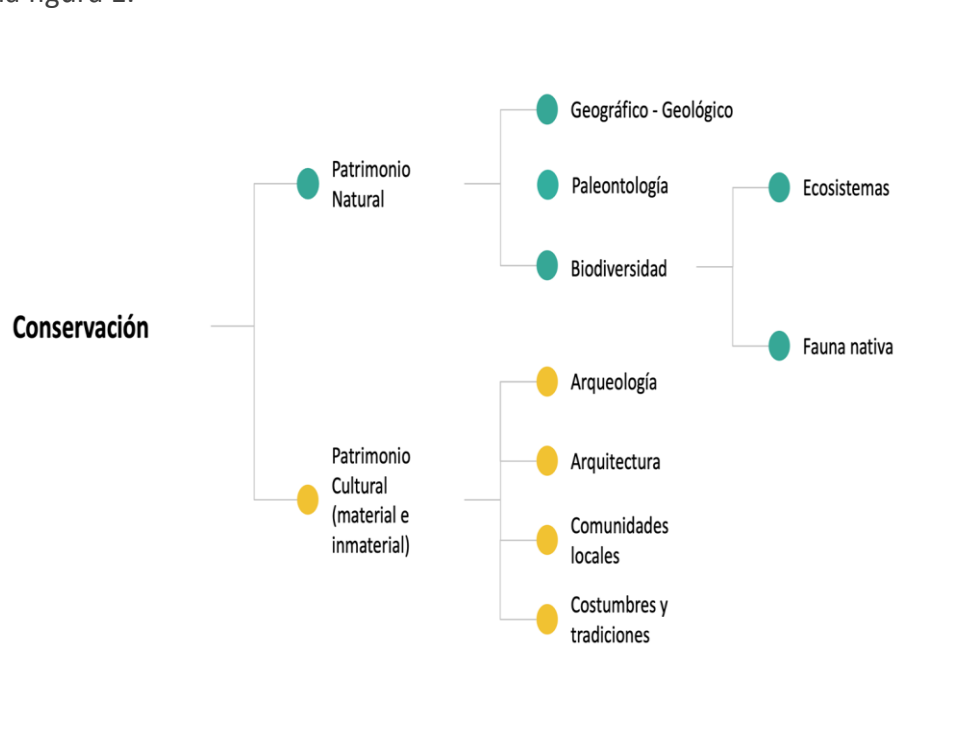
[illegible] figura 1.

Conservación

Patrimonio Natural

Geográfico - Geológico

Paleontología

Biodiversidad

Ecosistemas

Fauna nativa

Patrimonio Cultural (material e inmaterial)

Arqueología

Arquitectura

Comunidades locales

Costumbres y tradiciones